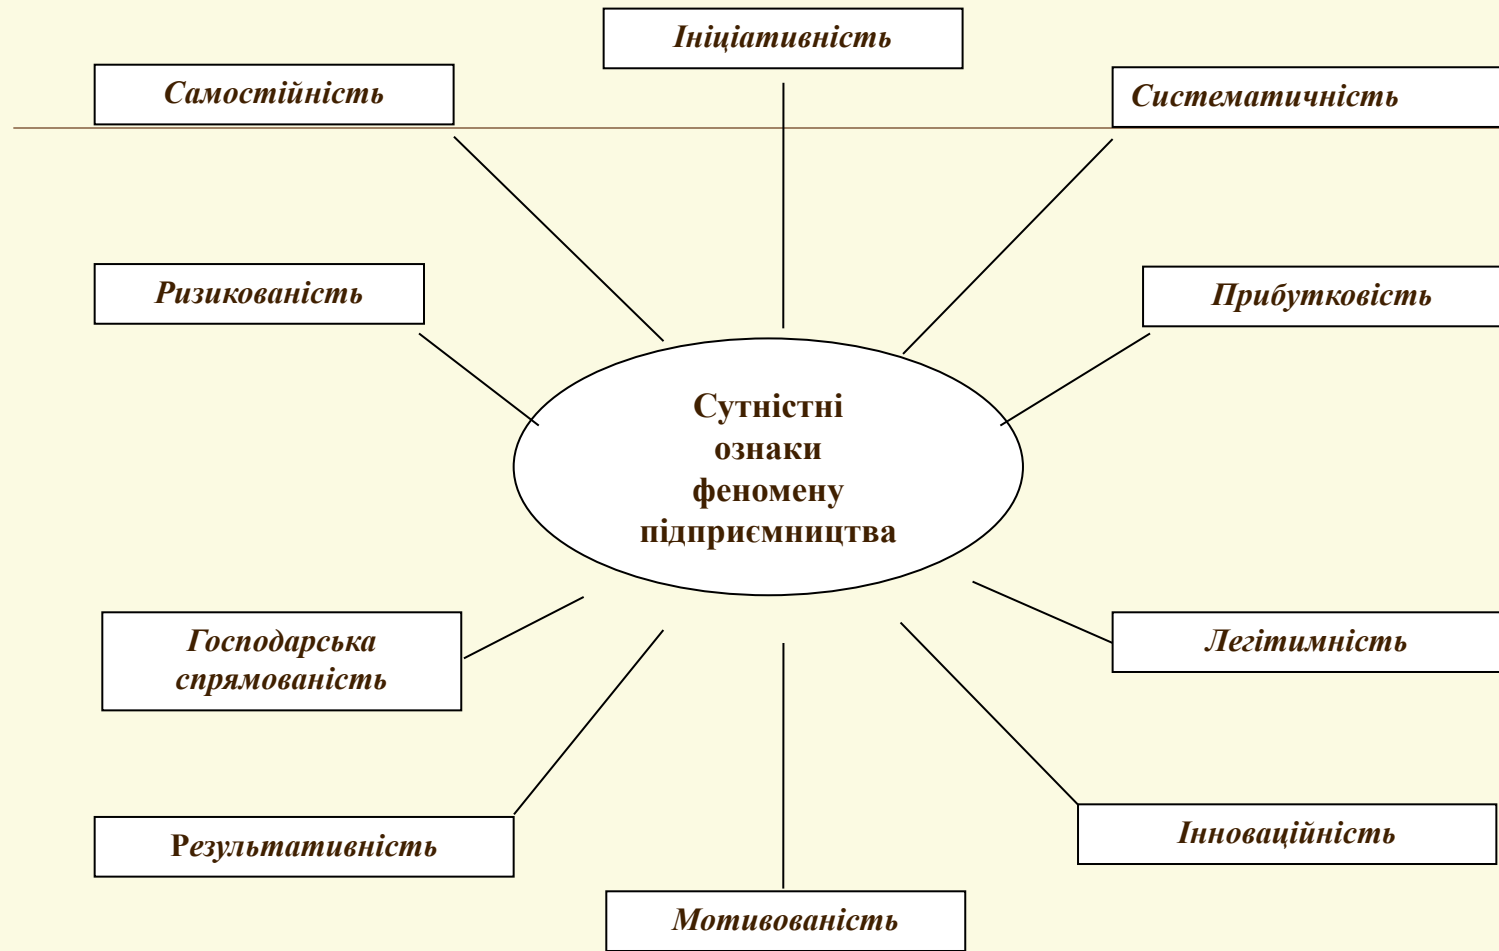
Ініціативність

Самостійність

Систематичність

Ризикованість

Прибутковість

Сутністні ознаки феномену підприємництва

Господарська спрямованість

Легітимність

Результативність

Інноваційність

Мотивованість